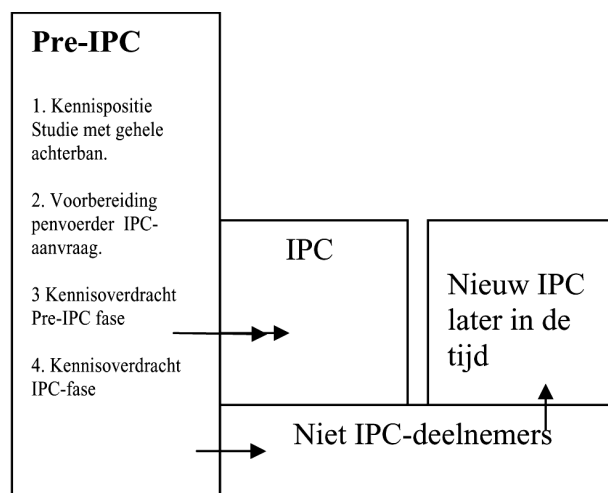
Pre-IPC

1. Kennispositie Studie met gehele achterban.

2. Voorbereiding penvoerder IPC-aanvraag.

3 Kennisoverdracht Pre-IPC fase

4. Kennisoverdracht IPC-fase

IPC

Nieuw IPC later in de tijd

Niet IPC-deelnemers